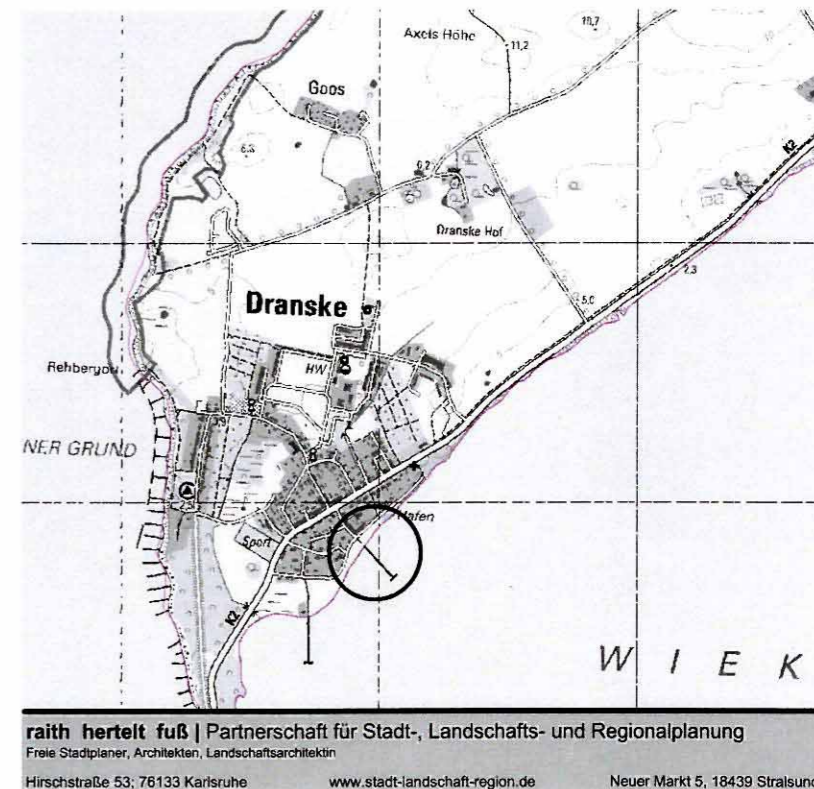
Axels Höhe

11,2

10,7

Goos

6,5

0,2

Dranske Hof

K2

2,3

Dranske

5,0

Rehbergort

HW

NER GRUND

Hafen

Sport

K2

W I E K

raith hertelt fuß | Partnerschaft für Stadt-, Landschafts- und Regionalplanung
Freie Stadtplaner, Architekten, Landschaftsarchitektin

Hirschstraße 53; 76133 Karlsruhe www.stadt-landschaft-region.de Neuer Markt 5, 18439 Stralsun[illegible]